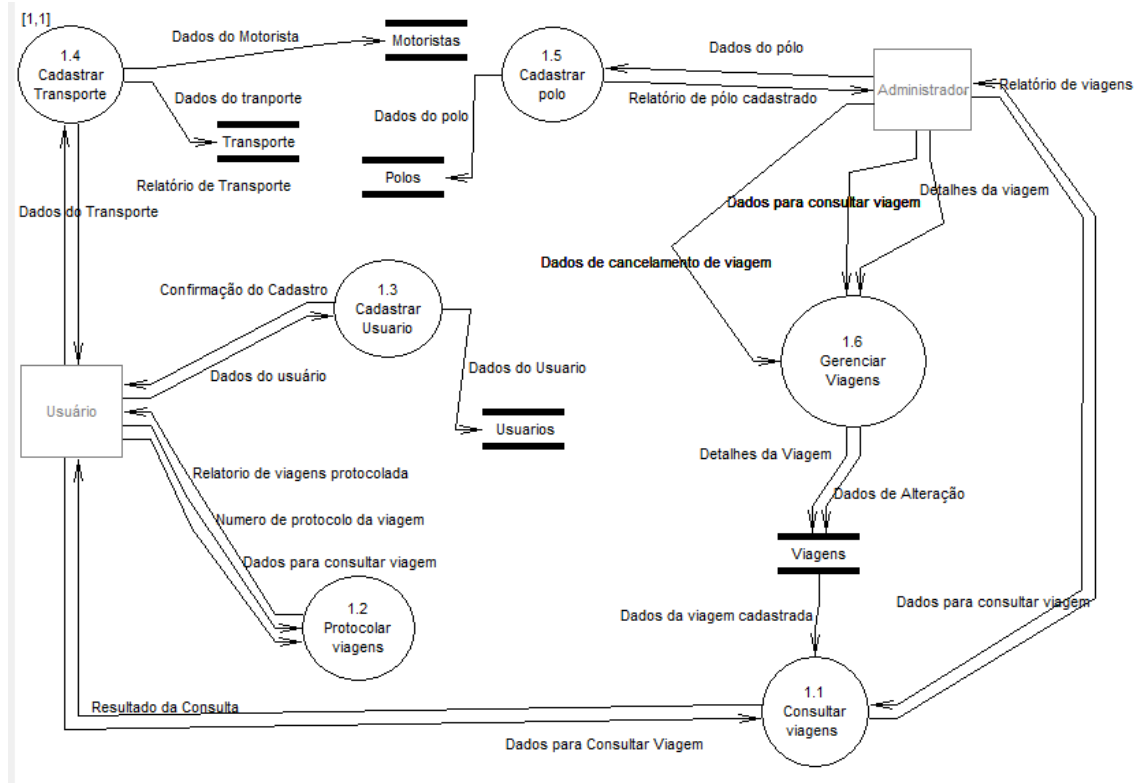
[1,1]

1.4
Cadastrar
Transporte

Dados do Motorista

Motoristas

Dados do tranporte

Transporte

Relatório de Transporte

Dados do Transporte

1.5
Cadastrar
polo

Dados do pólo

Relatório de pólo cadastrado

Dados do polo

Polos

Administrador

Relatório de viagens

Dados para consultar viagem

Detalhes da viagem

Dados de cancelamento de viagem

1.3
Cadastrar
Usuario

Confirmação do Cadastro

Dados do usuário

Dados do Usuario

Usuarios

Usuário

1.6
Gerenciar
Viagens

Detalhes da Viagem

Dados de Alteração

Viagens

Relatorio de viagens protocolada

Numero de protocolo da viagem

Dados para consultar viagem

1.2
Protocolar
viagens

Dados da viagem cadastrada

Dados para consultar viagem

Resultado da Consulta

1.1
Consultar
viagens

Dados para Consultar Viagem